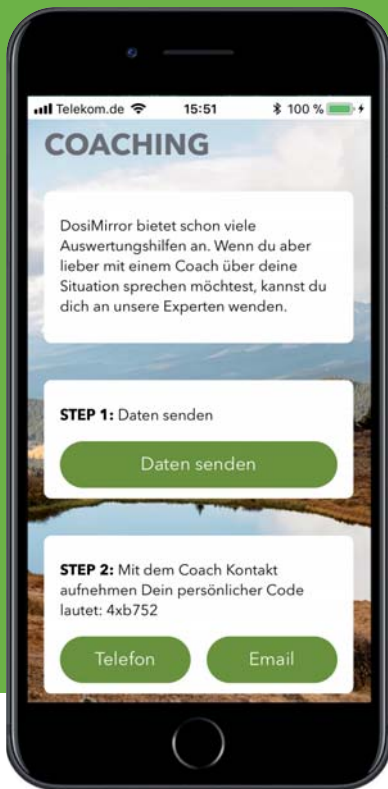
Telekom.de 15:51 100 %

COACHING

DosiMirror bietet schon viele Auswertungshilfen an. Wenn du aber lieber mit einem Coach über deine Situation sprechen möchtest, kannst du dich an unsere Experten wenden.

STEP 1: Daten senden

Daten senden

STEP 2: Mit dem Coach Kontakt aufnehmen Dein persönlicher Code lautet: 4xb752

Telefon

Email